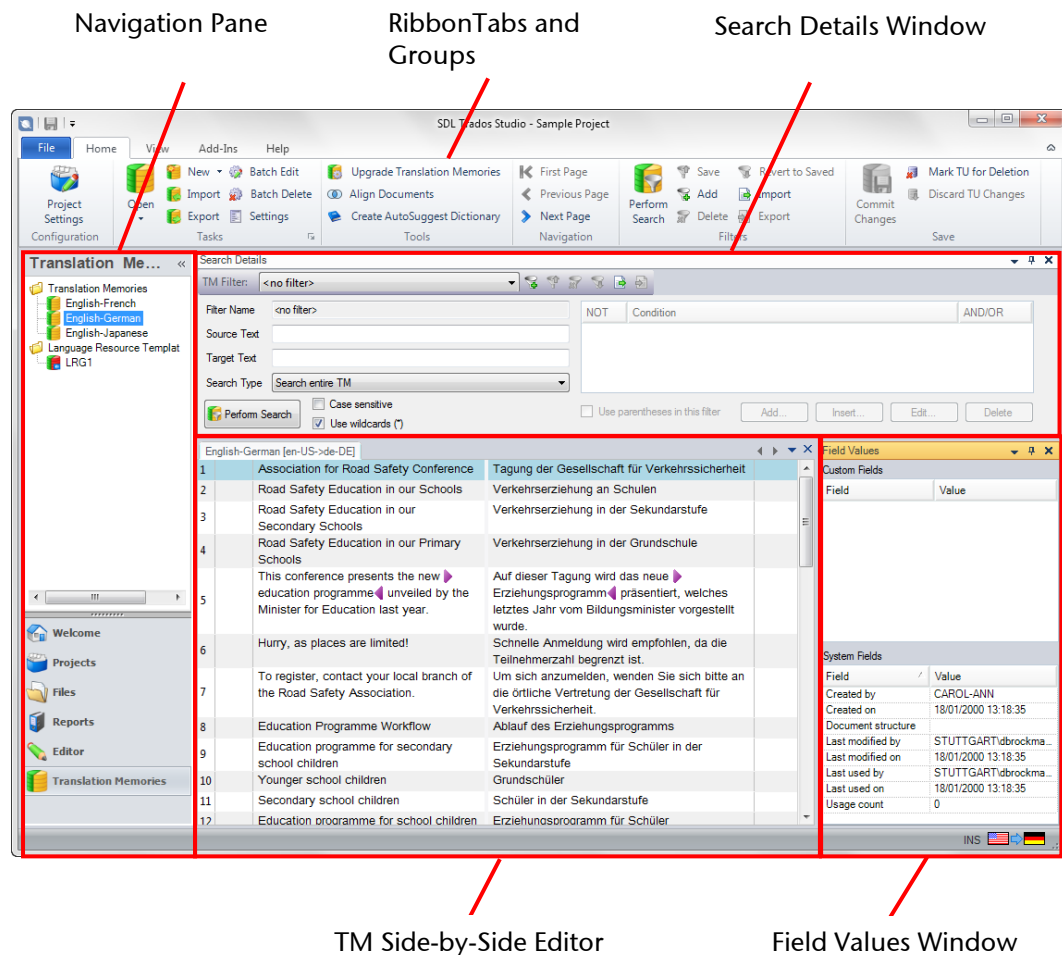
Navigation Pane

RibbonTabs and Groups

Search Details Window

SDL Trados Studio - Sample Project

File  Home  View  Add-Ins  Help

Project Settings
Configuration

Open
New  Import  Export
Batch Edit  Batch Delete  Settings
Tasks

Upgrade Translation Memories
Align Documents
Create AutoSuggest Dictionary
Tools

First Page
Previous Page
Next Page
Navigation

Perform Search
Save  Add  Delete
Revert to Saved  Import  Export
Filters

Commit Changes
Mark TU for Deletion
Discard TU Changes
Save

Translation Me...
Translation Memories
English-French
English-German
English-Japanese
Language Resource Templat
LRG1

Welcome
Projects
Files
Reports
Editor
Translation Memories

Search Details
TM Filter: <no filter>
Filter Name <no filter>
Source Text
Target Text
Search Type Search entire TM
Perform Search
Case sensitive
Use wildcards (*)
NOT  Condition  AND/OR
Use parentheses in this filter
Add...  Insert...  Edit...  Delete

English-German [en-US->de-DE]

| | Source | Target |
|---|---|---|
| 1 | Association for Road Safety Conference | Tagung der Gesellschaft für Verkehrssicherheit |
| 2 | Road Safety Education in our Schools | Verkehrserziehung an Schulen |
| 3 | Road Safety Education in our Secondary Schools | Verkehrserziehung in der Sekundarstufe |
| 4 | Road Safety Education in our Primary Schools | Verkehrserziehung in der Grundschule |
| 5 | This conference presents the new education programme unveiled by the Minister for Education last year. | Auf dieser Tagung wird das neue Erziehungsprogramm präsentiert, welches letztes Jahr vom Bildungsminister vorgestellt wurde. |
| 6 | Hurry, as places are limited! | Schnelle Anmeldung wird empfohlen, da die Teilnehmerzahl begrenzt ist. |
| 7 | To register, contact your local branch of the Road Safety Association. | Um sich anzumelden, wenden Sie sich bitte an die örtliche Vertretung der Gesellschaft für Verkehrssicherheit. |
| 8 | Education Programme Workflow | Ablauf des Erziehungsprogramms |
| 9 | Education programme for secondary school children | Erziehungsprogramm für Schüler in der Sekundarstufe |
| 10 | Younger school children | Grundschüler |
| 11 | Secondary school children | Schüler in der Sekundarstufe |
| 12 | Education programme for school children | Erziehungsprogramm für Schüler |

Field Values
Custom Fields
| Field | Value |
|---|---|

System Fields
| Field | Value |
|---|---|
| Created by | CAROL-ANN |
| Created on | 18/01/2000 13:18:35 |
| Document structure | |
| Last modified by | STUTTGART\dbrockma... |
| Last modified on | 18/01/2000 13:18:35 |
| Last used by | STUTTGART\dbrockma... |
| Last used on | 18/01/2000 13:18:35 |
| Usage count | 0 |

INS

TM Side-by-Side Editor

Field Values Window